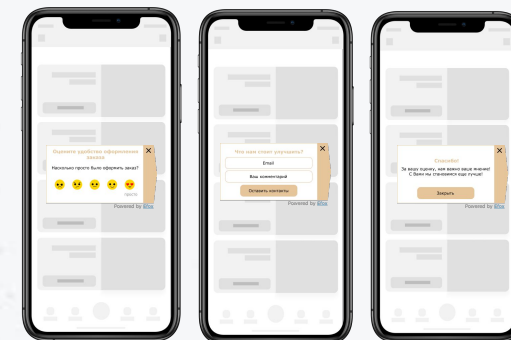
Оцените удобство оформления заказа
Насколько просто было оформить заказ?
просто
Powered by

Что нам стоит улучшить?
Email
Ваш комментарий
Оставить контакты
Powered by

Спасибо!
За вашу оценку, нам важно ваше мнение! С Вами мы становимся еще лучше!
Закрыть
Powered by